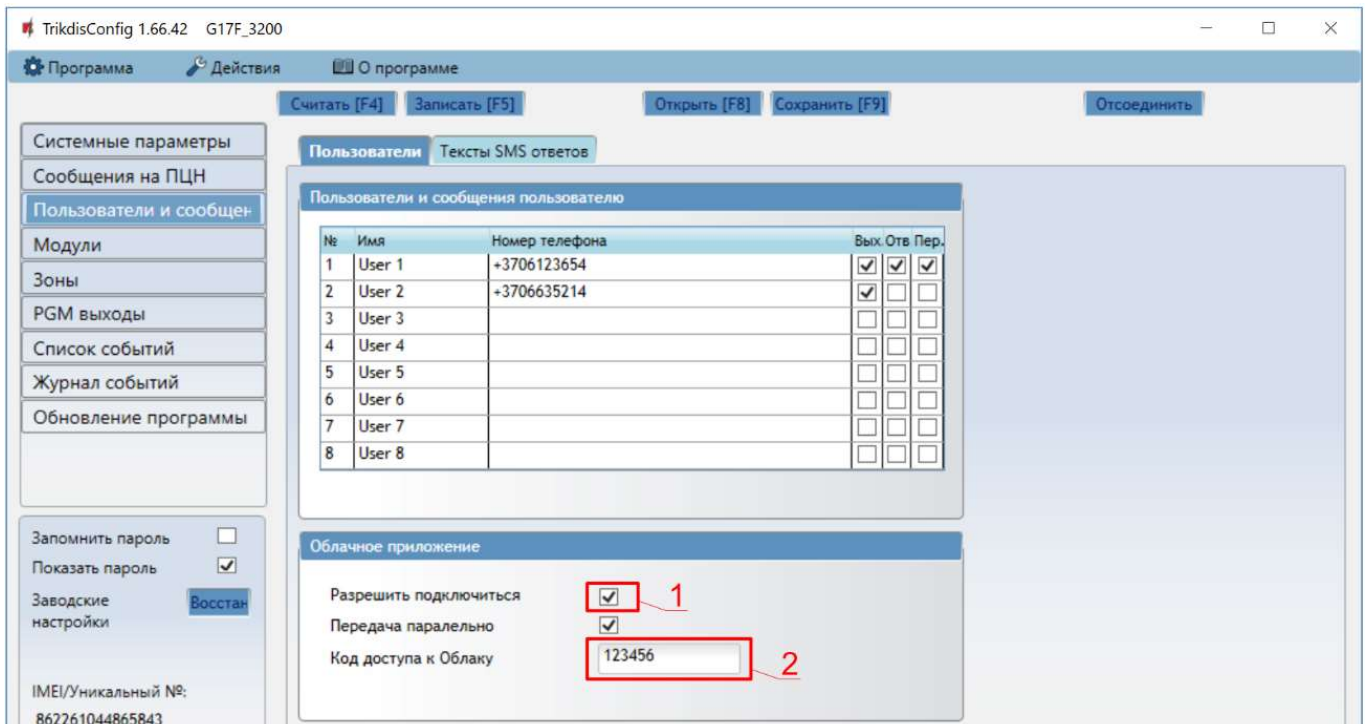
TrikdisConfig 1.66.42 G17F_3200

Программа Действия О программе

Считать [F4] Записать [F5] Открыть [F8] Сохранить [F9] Отсоединить

Системные параметры
Сообщения на ПЦН
Пользователи и сообщен
Модули
Зоны
PGM выходы
Список событий
Журнал событий
Обновление программы

Запомнить пароль
Показать пароль
Заводские настройки Восстан

IMEI/Уникальный №:
862261044865843

Пользователи Тексты SMS ответов

Пользователи и сообщения пользователю

| № | Имя | Номер телефона | Вых. | Отв | Пер. |
|---|---|---|---|---|---|
| 1 | User 1 | +3706123654 | ☑ | ☑ | ☑ |
| 2 | User 2 | +3706635214 | ☑ | ☐ | ☐ |
| 3 | User 3 | | ☐ | ☐ | ☐ |
| 4 | User 4 | | ☐ | ☐ | ☐ |
| 5 | User 5 | | ☐ | ☐ | ☐ |
| 6 | User 6 | | ☐ | ☐ | ☐ |
| 7 | User 7 | | ☐ | ☐ | ☐ |
| 8 | User 8 | | ☐ | ☐ | ☐ |

Облачное приложение

Разрешить подключиться 1
Передача паралельно
Код доступа к Облаку 123456 2